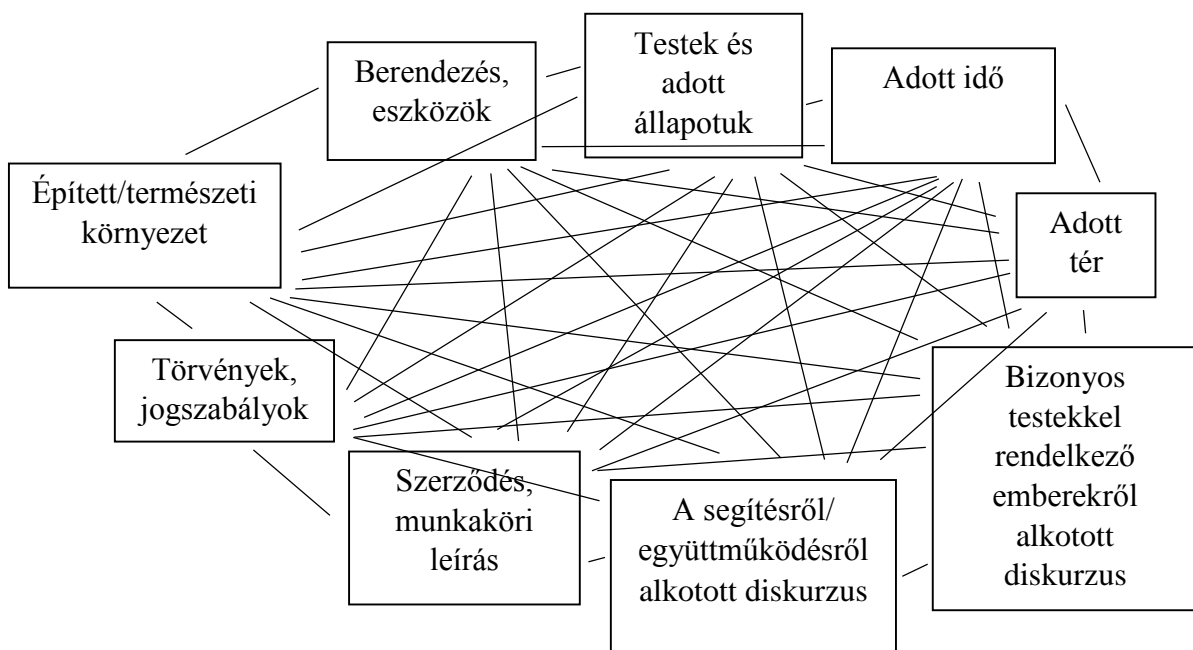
Berendezés, eszközök

Testek és adott állapotuk

Adott idő

Épített/természeti környezet

Adott tér

Törvények, jogszabályok

Bizonyos testekkel rendelkező emberekről alkotott diskurzus

Szerződés, munkaköri leírás

A segítésről/ együttműködésről alkotott diskurzus